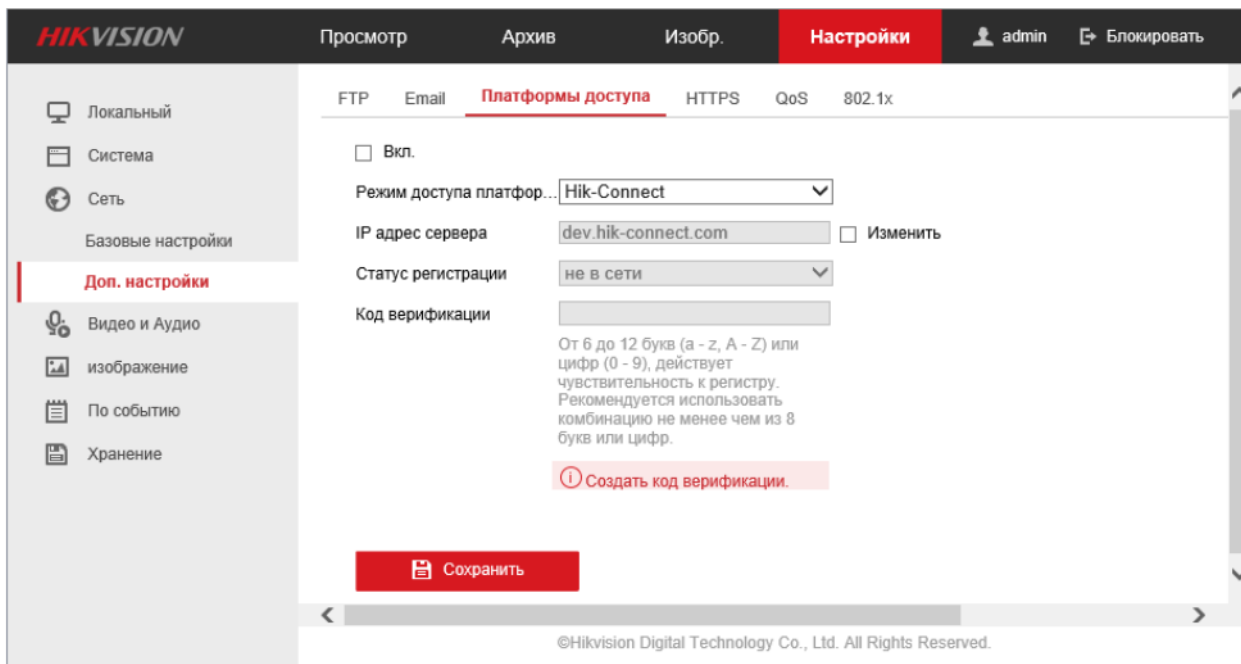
HIKVISION

Просмотр Архив Изобр. Настройки admin Блокировать

Локальный
Система
Сеть
Базовые настройки
Доп. настройки
Видео и Аудио
изображение
По событию
Хранение

FTP Email Платформы доступа HTTPS QoS 802.1x

Вкл.

Режим доступа платфор... Hik-Connect

IP адрес сервера dev.hik-connect.com Изменить

Статус регистрации не в сети

Код верификации

От 6 до 12 букв (a - z, A - Z) или цифр (0 - 9), действует чувствительность к регистру. Рекомендуется использовать комбинацию не менее чем из 8 букв или цифр.

Создать код верификации.

Сохранить

©Hikvision Digital Technology Co., Ltd. All Rights Reserved.